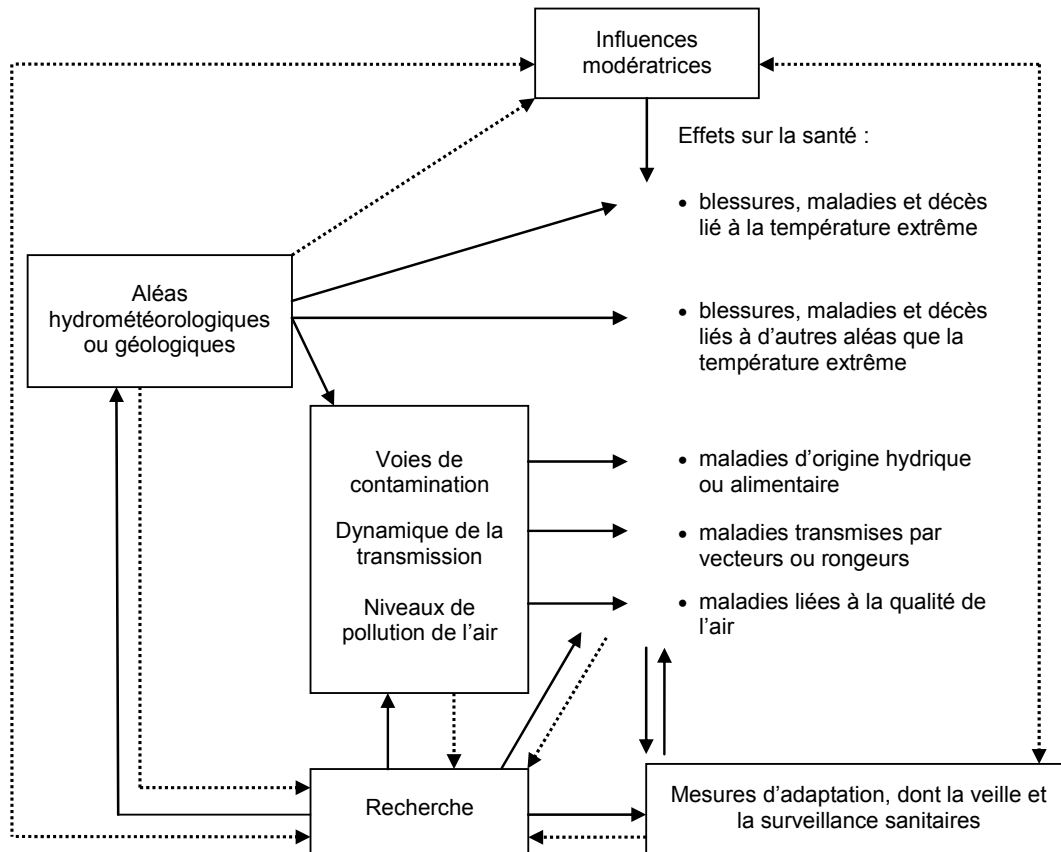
Influences modératrices

Effets sur la santé :

• blessures, maladies et décès lié à la température extrême

Aléas hydrométéorologiques ou géologiques

• blessures, maladies et décès liés à d'autres aléas que la température extrême

Voies de contamination

Dynamique de la transmission

Niveaux de pollution de l'air

• maladies d'origine hydrique ou alimentaire

• maladies transmises par vecteurs ou rongeurs

• maladies liées à la qualité de l'air

Recherche

Mesures d'adaptation, dont la veille et la surveillance sanitaires